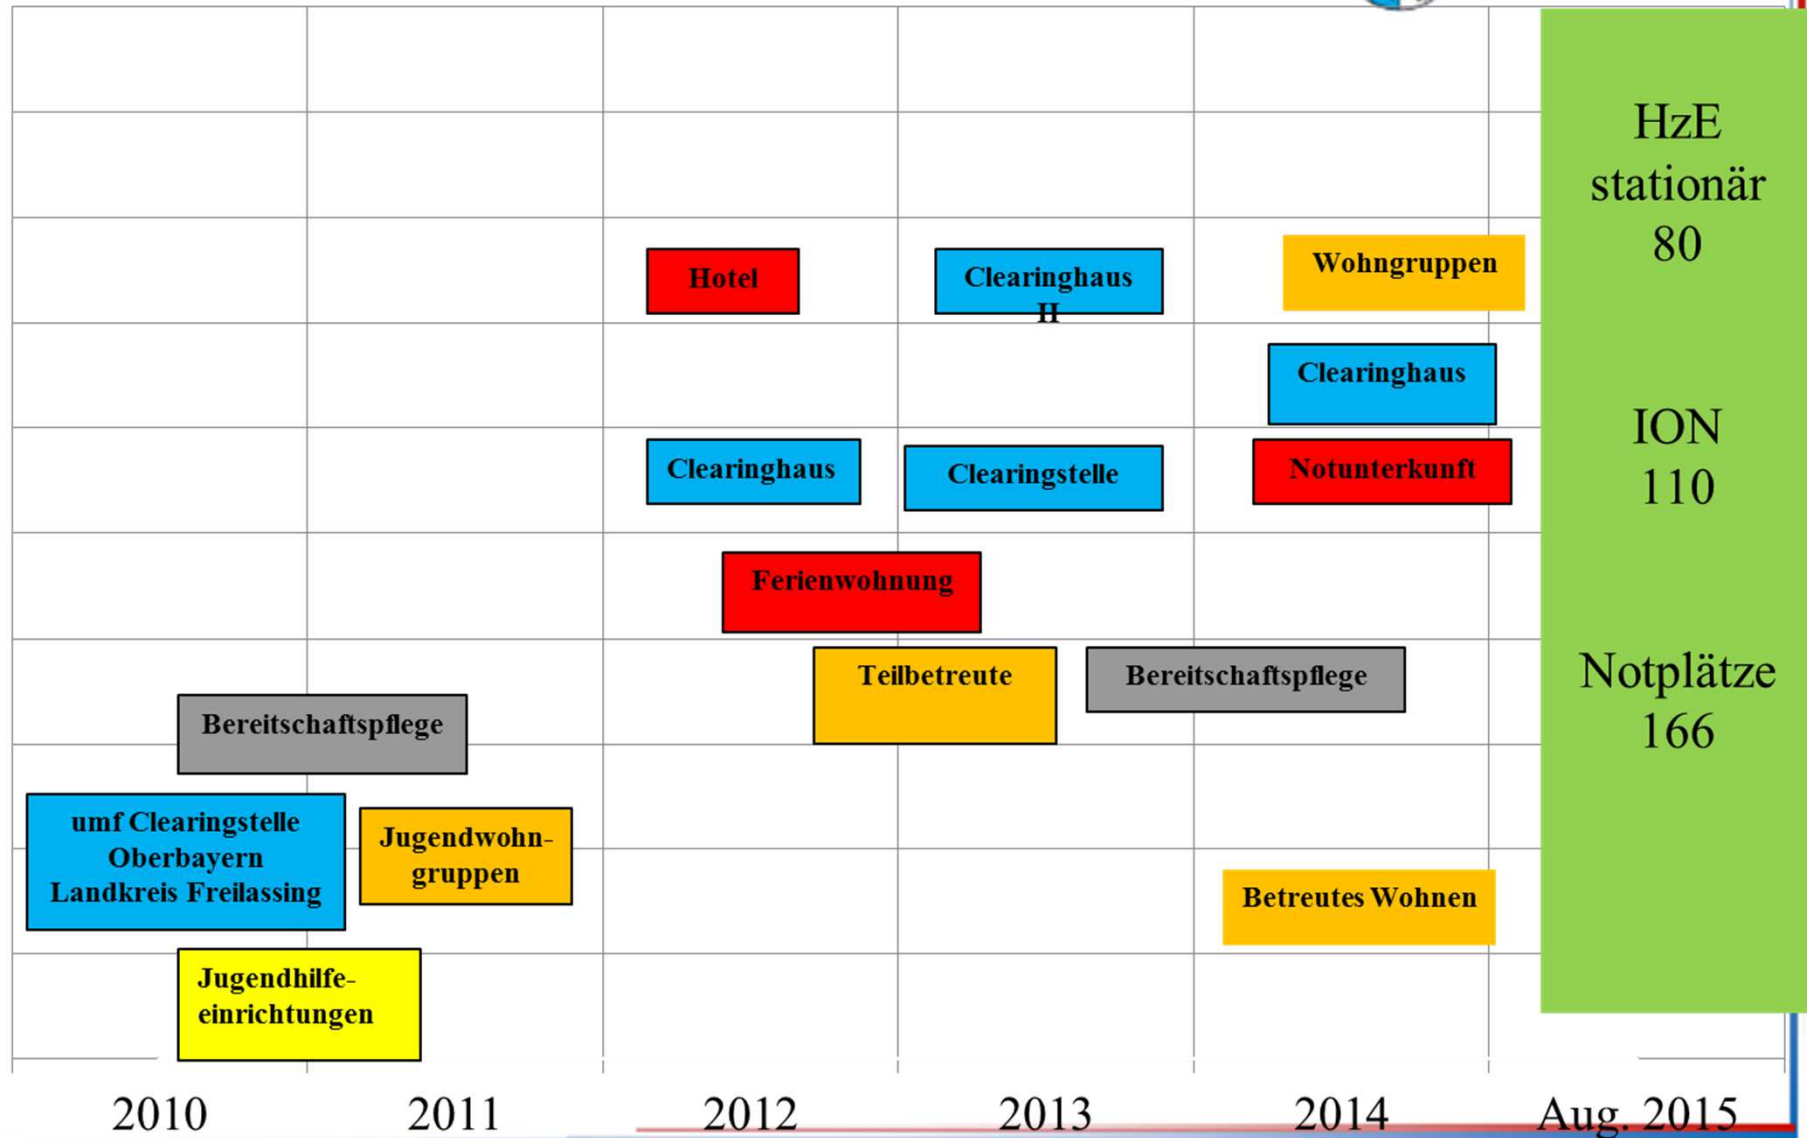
HzE stationär 80

ION 110

Notplätze 166

Hotel

Clearinghaus II

Wohngruppen

Clearinghaus

Clearinghaus

Clearingstelle

Notunterkunft

Ferienwohnung

Teilbetreute

Bereitschaftspflege

Bereitschaftspflege

umf Clearingstelle Oberbayern Landkreis Freilassing

Jugendwohngruppen

Betreutes Wohnen

Jugendhilfeeinrichtungen

2010
2011
2012
2013
2014
Aug. 2015